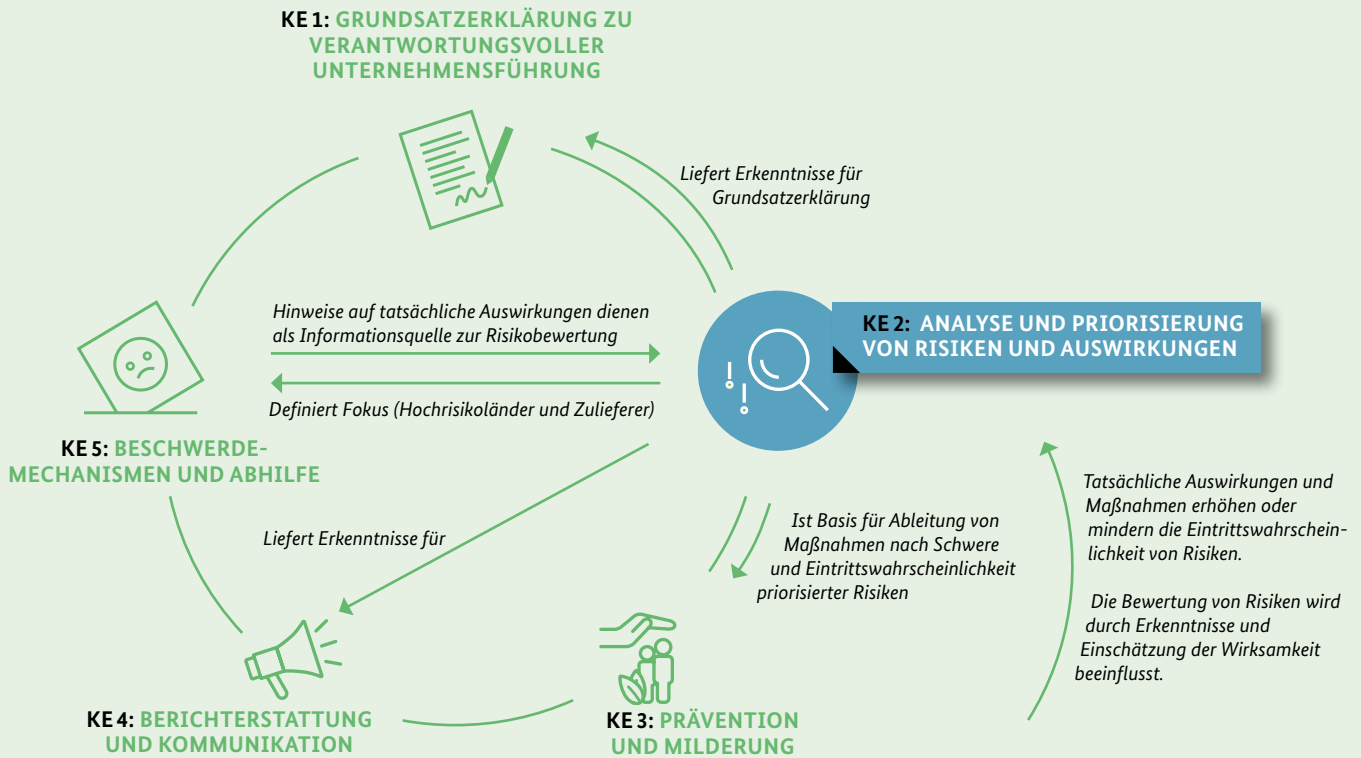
KE 1: GRUNDSATZERKLÄRUNG ZU VERANTWORTUNGSVOLLER UNTERNEHMENSFÜHRUNG

Liefert Erkenntnisse für Grundsatzerklärung

Hinweise auf tatsächliche Auswirkungen dienen als Informationsquelle zur Risikobewertung

Definiert Fokus (Hochrisikoländer und Zulieferer)

KE 2: ANALYSE UND PRIORISIERUNG VON RISIKEN UND AUSWIRKUNGEN

KE 5: BESCHWERDEMECHANISMEN UND ABHILFE

Liefert Erkenntnisse für

Ist Basis für Ableitung von Maßnahmen nach Schwere und Eintrittswahrscheinlichkeit priorisierter Risiken

Tatsächliche Auswirkungen und Maßnahmen erhöhen oder mindern die Eintrittswahrscheinlichkeit von Risiken.

Die Bewertung von Risiken wird durch Erkenntnisse und Einschätzung der Wirksamkeit beeinflusst.

KE 4: BERICHTERSTATTUNG UND KOMMUNIKATION

KE 3: PRÄVENTION UND MILDERUNG